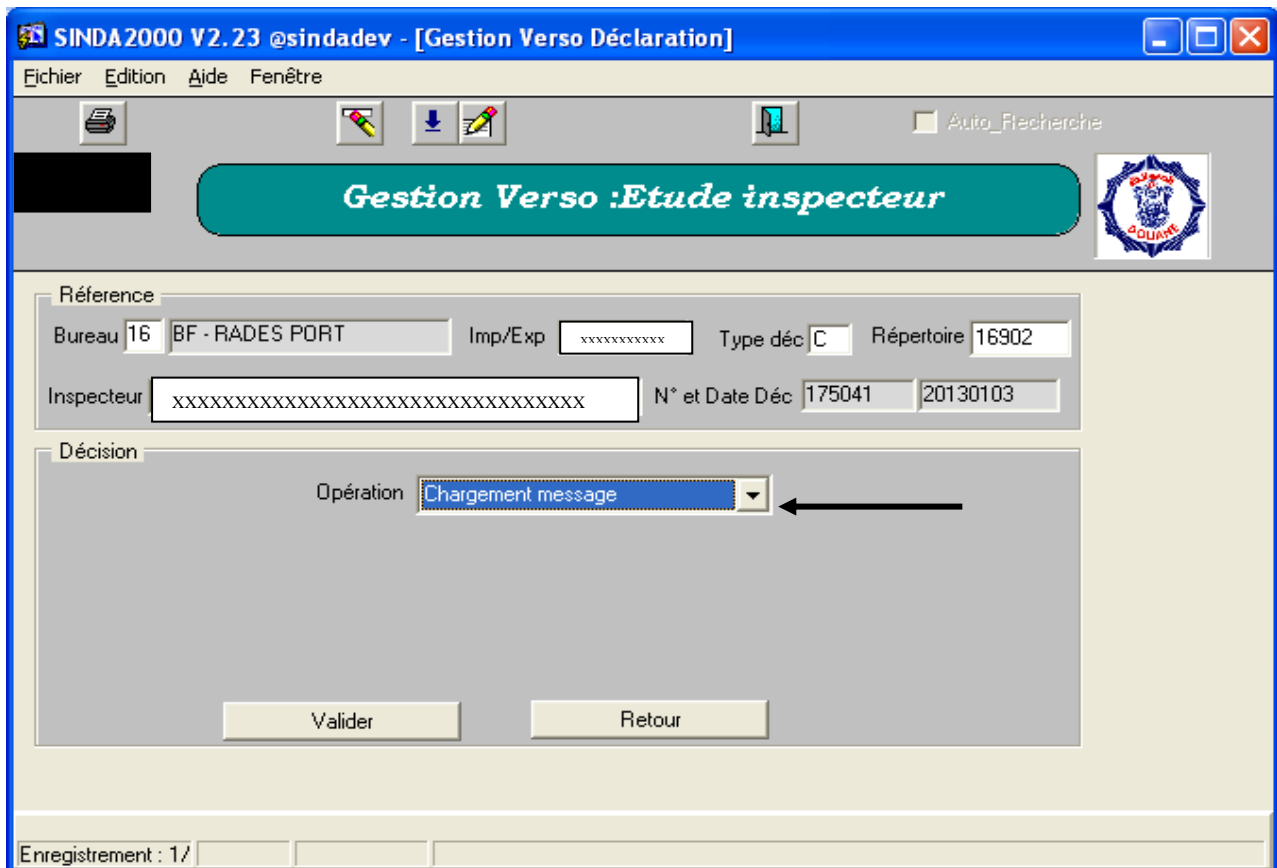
SINDA2000 V2.23 @sindadev - [Gestion Verso Déclaration]

Fichier Edition Aide Fenêtre

Auto_Recherche

Gestion Verso :Etude inspecteur

DOUANE

Réference

Bureau 16 BF - RADES PORT

Imp/Exp xxxxxxxxxxx

Type déc C

Répertoire 16902

Inspecteur xxxxxxxxxxxxxxxxxxxxxxxxxxxxxxxxxx

N° et Date Déc 175041 20130103

Décision

Opération Chargement message

Valider

Retour

Enregistrement : 1/